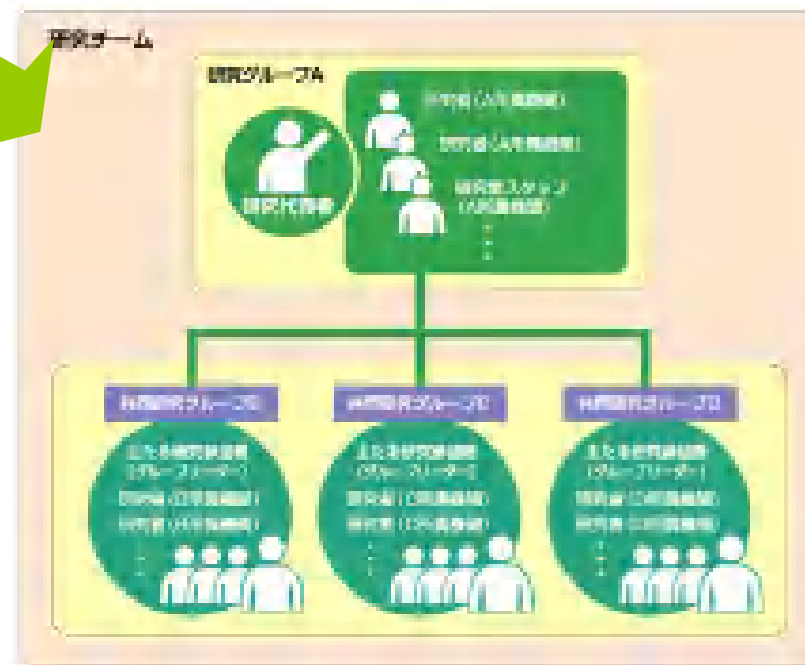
研究チーム

研究グループA

研究代表者

研究者（A所属機関）

研究者（A所属機関）

研究補助スタッフ（A所属機関）

・
・
・

共同研究グループB

主たる研究参加者（グループリーダー）

研究者（B所属機関）

研究者（A所属機関）

・
・
・

共同研究グループC

主たる研究参加者（グループリーダー）

研究者（C所属機関）

研究者（C所属機関）

・
・
・

共同研究グループD

主たる研究参加者（グループリーダー）

研究者（D所属機関）

研究者（D所属機関）

・
・
・